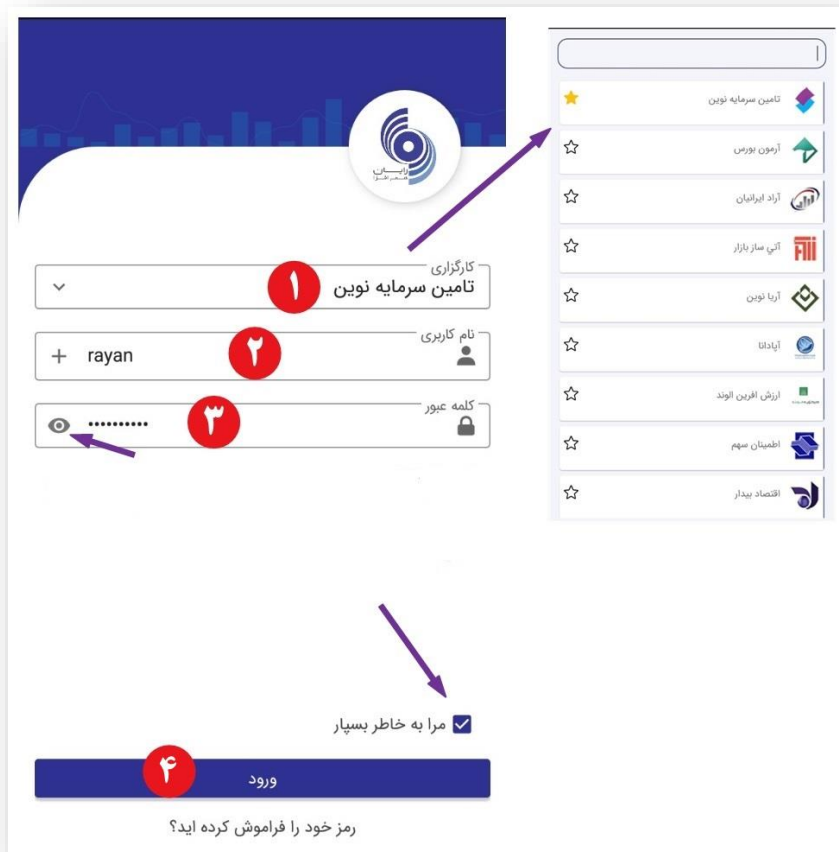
کارگزاری
تامین سرمایه نوین
۱
نام کاربری
rayan
۲
کلمه عبور
••••••••••
۳
مرا به خاطر بسپار
۴
ورود
رمز خود را فراموش کرده اید؟

تامین سرمایه نوین
آرمون بورس
آراد ایرانیان
آتی ساز بازار
آریا نوین
آپادانا
ارزش افرین الوند
اطمینان سهم
اقتصاد بیدار